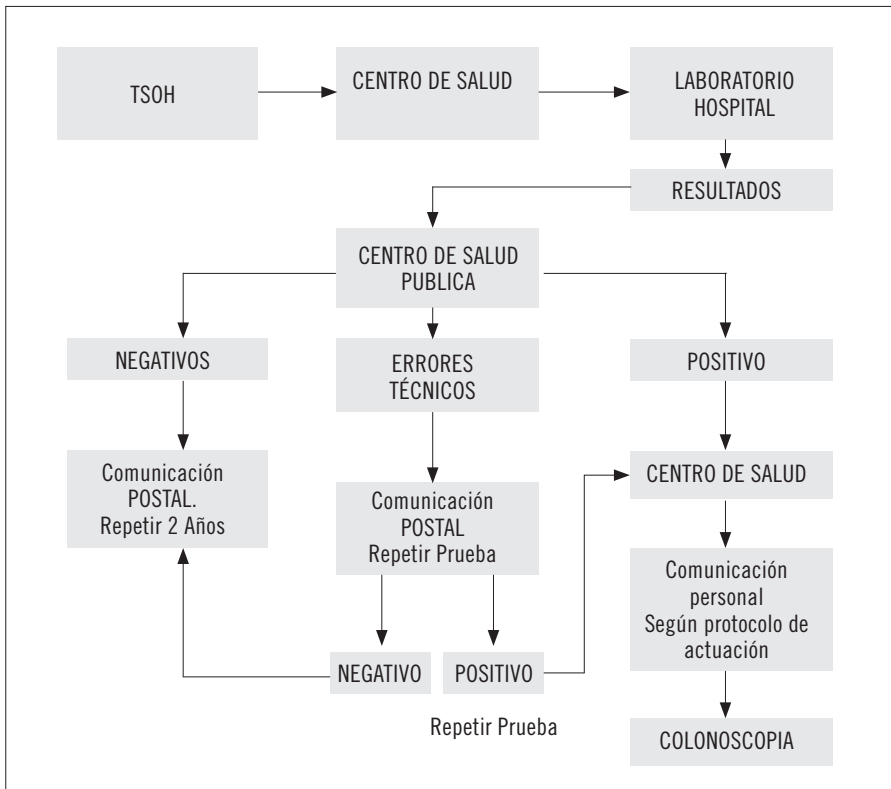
TSOH

CENTRO DE SALUD

LABORATORIO HOSPITAL

RESULTADOS

CENTRO DE SALUD PUBLICA

NEGATIVOS

ERRORES TÉCNICOS

POSITIVO

Comunicación POSTAL. Repetir 2 Años

Comunicación POSTAL Repetir Prueba

CENTRO DE SALUD

Comunicación personal Según protocolo de actuación

NEGATIVO

POSITIVO

Repetir Prueba

COLONOSCOPIA